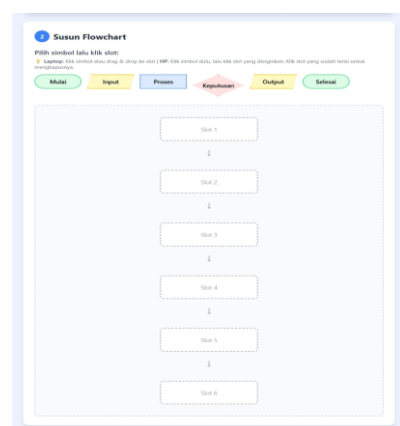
2 Susun Flowchart

Pilih simbol lalu klik slot:

💡 Laptop: Klik simbol atau drag & drop ke slot | HP: Klik simbol dulu, lalu klik slot yang diinginkan. Klik slot yang sudah terisi untuk menghapusnya.

Mulai

Input

Proses

Keputusan

Output

Selesai

Slot 1

↓

Slot 2

↓

Slot 3

↓

Slot 4

↓

Slot 5

↓

Slot 6